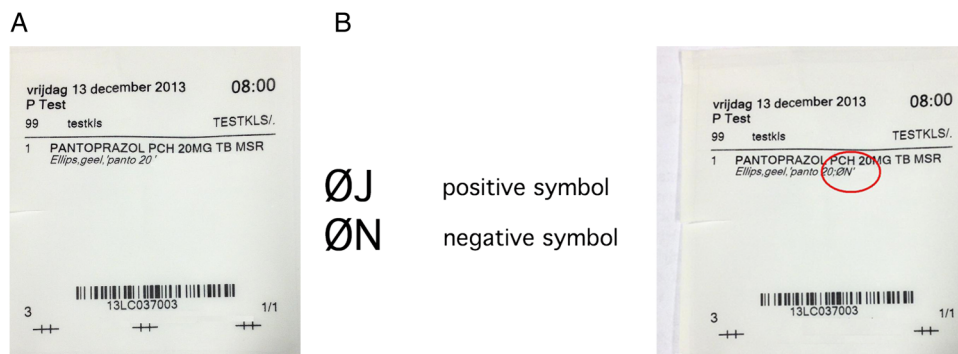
A

vrijdag 13 december 2013 08:00
P Test
99 testkls TESTKLS/.

1 PANTOPRAZOL PCH 20MG TB MSR
Ellips,geel,'panto 20'

13LC037003
3 1/1

B

ØJ positive symbol
ØN negative symbol

vrijdag 13 december 2013 08:00
P Test
99 testkls TESTKLS/.

1 PANTOPRAZOL PCH 20MG TB MSR
Ellips,geel,'panto 20;ØN'

13LC037003
3 1/1